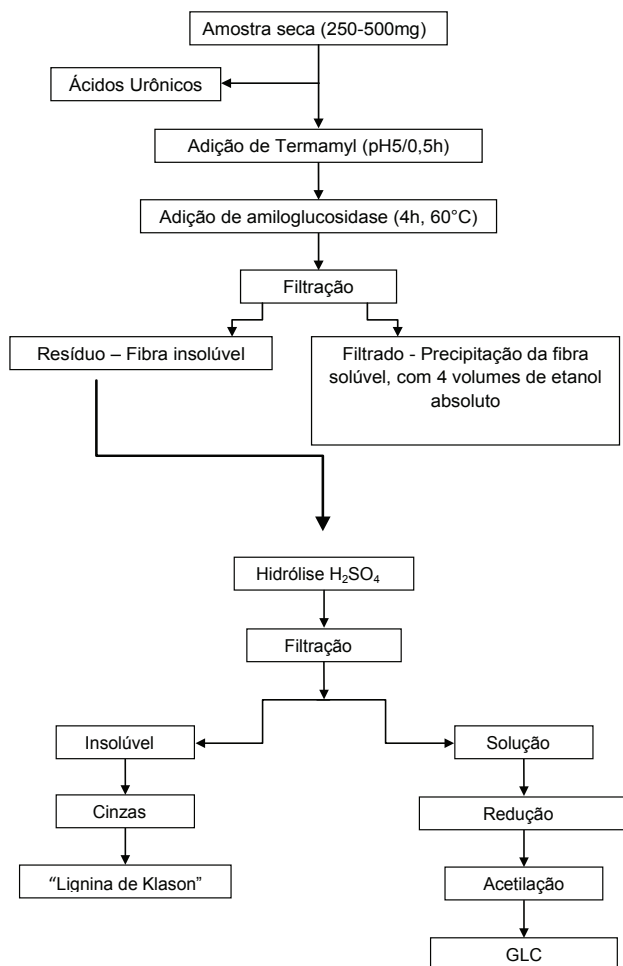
Amostra seca (250-500mg)

Ácidos Urônicos

Adição de Termamyl (pH5/0,5h)

Adição de amiloglucosidase (4h, 60°C)

Filtração

Resíduo – Fibra insolúvel

Filtrado - Precipitação da fibra solúvel, com 4 volumes de etanol absoluto

Hidrólise $H_2SO_4$

Filtração

Insolúvel

Solução

Cinzas

Redução

“Lignina de Klason”

Acetilação

GLC